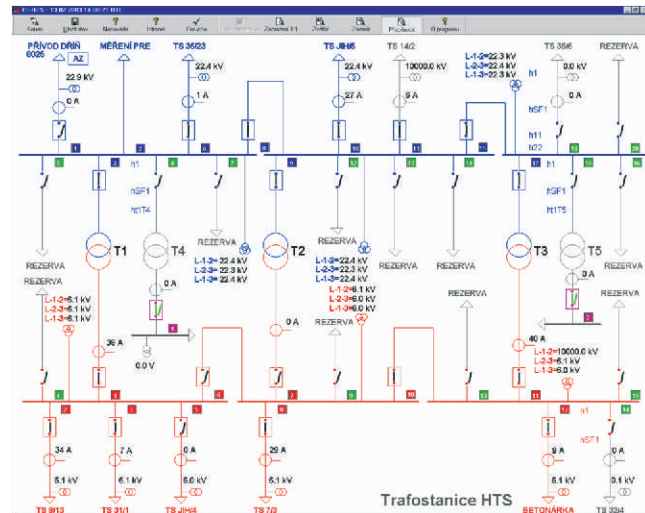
Uložit Náhled Hlásit Potvrdit Zavřít Připojení O programu

PŘÍVOD DŘÍN 6026
AZ
22.9 kV
0 A
MĚŘENÍ PRE
TS 36/23
22.4 kV
1 A
TS JIH/6
22.4 kV
27 A
TS 14/2
10000.0 kV
0 A
L-1-2=22.3 kV
L-2-3=22.3 kV
L-1-3=22.3 kV
TS 35/6
0.0 kV
0 A
REZERVA
h1
hSF1
h11
h22
h1
hSF1
ht1T4
REZERVA
L-1-2= 22.4 kV
L-2-3= 22.3 kV
L-1-3= 22.4 kV
T1
T4
T2
REZERVA
L-1-2=22.4 kV
L-2-3=22.3 kV
L-1-3=22.4 kV
T3
T5
h1
hSF1
ht1T5
REZERVA
REZERVA
REZERVA
REZERVA
L-1-2=6.1 kV
L-2-3=6.1 kV
L-1-3=6.1 kV
L-1-2=6.1 kV
L-2-3=6.0 kV
L-1-3=6.0 kV
0 A
REZERVA
REZERVA
0 A
REZERVA
36 A
0.0 V
0 A
REZERVA
40 A
L-1-2=10000.0 kV
L-2-3=6.1 kV
L-1-3=6.1 kV
h1
hSF1
34 A
6.1 kV
7 A
6.1 kV
0 A
6.0 kV
29 A
6.1 kV
9 A
6.1 kV
0 A
6.1 kV
TS 9/13
TS 31/1
TS JIH/4
TS 7/3
Trafostanice HTS
BETONÁRKA
TS 32/4